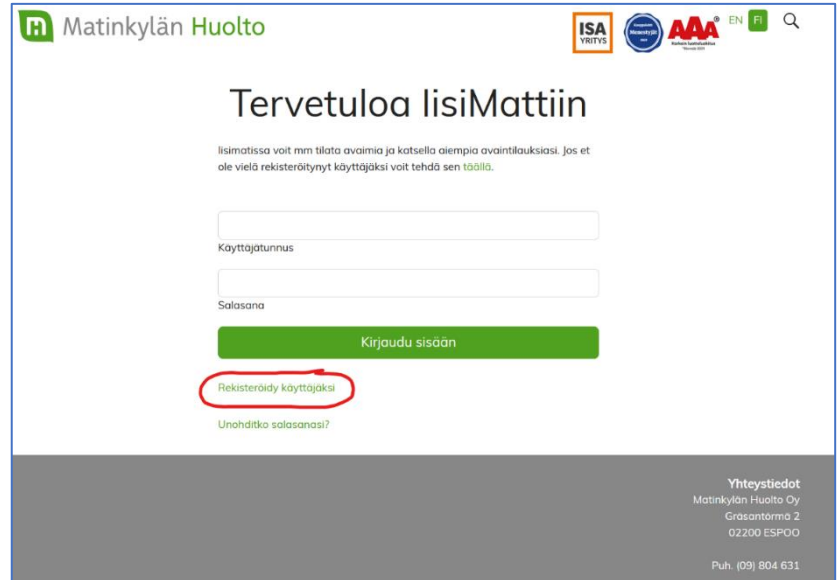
Matinkylän Huolto

ISA YRITYS

Menestyjät

AAA®

EN FI

Tervetuloa IisiMattiin

Iisimatissa voit mm tilata avaimia ja katsella aiempia avaintilauksiasi. Jos et ole vielä rekisteröitynyt käyttäjäksi voit tehdä sen täällä.

Käyttäjätunnus

Salasana

Kirjaudu sisään

Rekisteröidy käyttäjäksi

Unohditko salasanasi?

Yhteystiedot
Matinkylän Huolto Oy
Gräsantörmä 2
02200 ESPOO

Puh. (09) 804 631